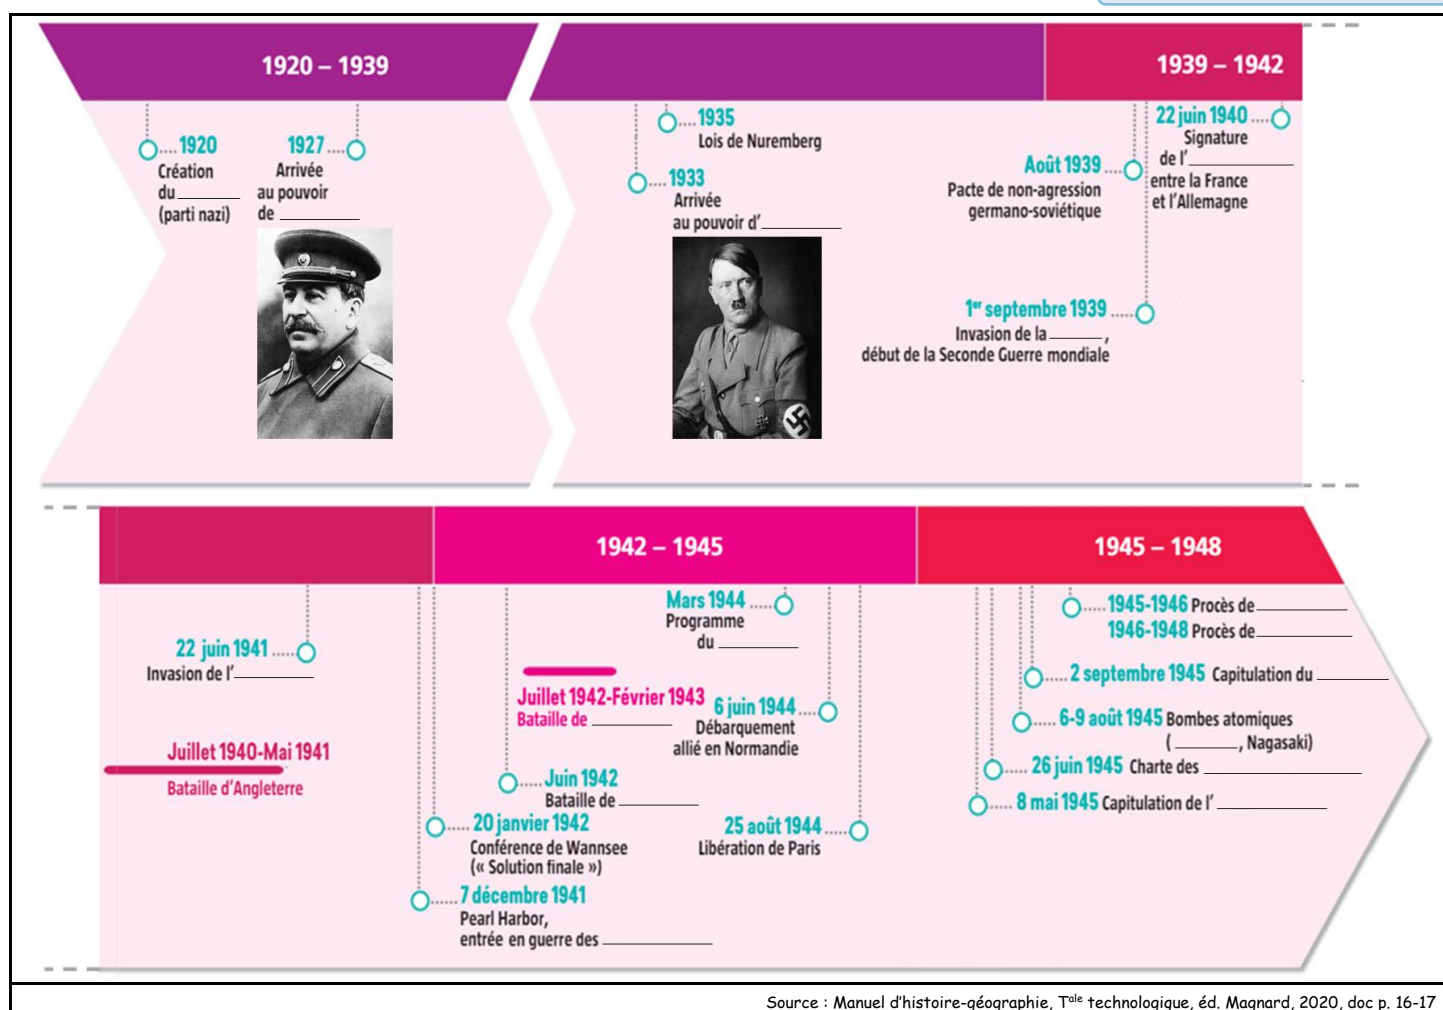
1920 – 1939

1939 – 1942

1920
Création du ______ (parti nazi)

1927
Arrivée au pouvoir de ______

1935
Lois de Nuremberg

1933
Arrivée au pouvoir d'______

Août 1939
Pacte de non-agression germano-soviétique

22 juin 1940
Signature de l'______ entre la France et l'Allemagne

1$^{er}$ septembre 1939
Invasion de la ______, début de la Seconde Guerre mondiale

1942 – 1945

1945 – 1948

22 juin 1941
Invasion de l'______

Juillet 1940-Mai 1941
Bataille d'Angleterre

Juillet 1942-Février 1943
Bataille de ______

Mars 1944
Programme du ______

6 juin 1944
Débarquement allié en Normandie

Juin 1942
Bataille de ______

20 janvier 1942
Conférence de Wannsee
(« Solution finale »)

25 août 1944
Libération de Paris

7 décembre 1941
Pearl Harbor, entrée en guerre des ______

1945-1946 Procès de ______
1946-1948 Procès de ______

2 septembre 1945 Capitulation du ______

6-9 août 1945 Bombes atomiques (______, Nagasaki)

26 juin 1945 Charte des ______

8 mai 1945 Capitulation de l'______

Source : Manuel d'histoire-géographie, T$^{ale}$ technologique, éd. Magnard, 2020, doc p. 16-17